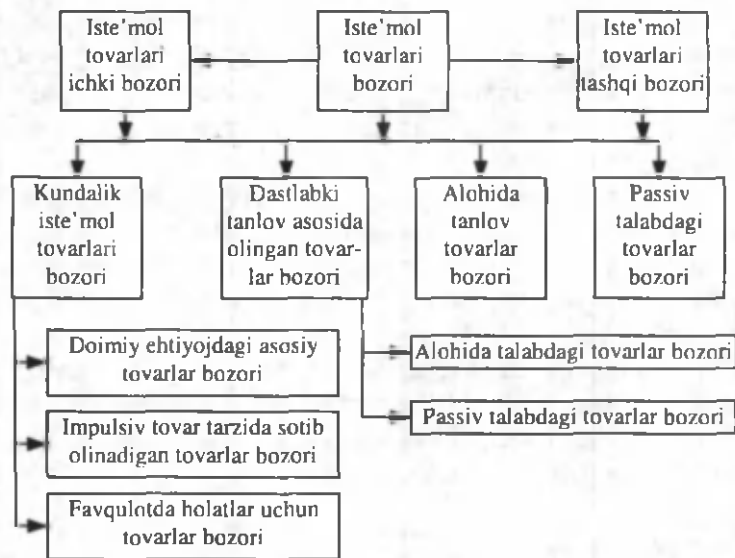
Iste'mol tovarlari ichki bozori

Iste'mol tovarlari bozori

Iste'mol tovarlari tashqi bozori

Kundalik iste'mol tovarlari bozori

Dastlabki tanlov asosida olingan tovarlar bozori

Alohida tanlov tovarlar bozori

Passiv talabdagi tovarlar bozori

Doimiy ehtiyojdagi asosiy tovarlar bozori

Alohida talabdagi tovarlar bozori

Impulsiv tovar tarzida sotib olinadigan tovarlar bozori

Passiv talabdagi tovarlar bozori

Favqulotda holatlar uchun tovarlar bozori